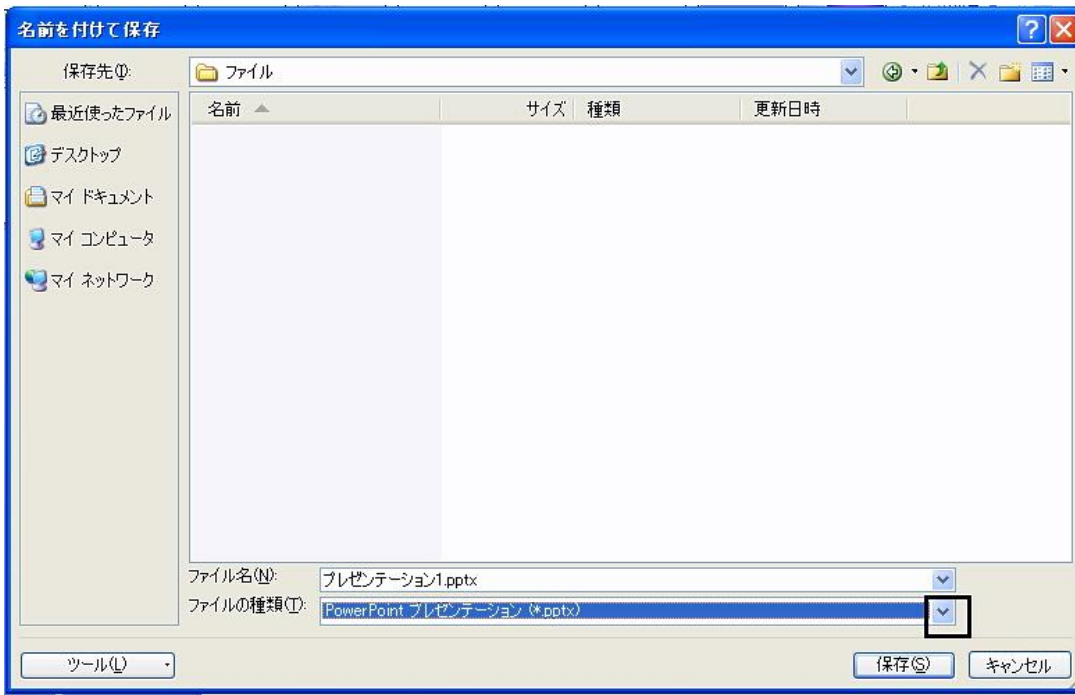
名前を付けて保存

保存先(I): ファイル

最近使ったファイル
デスクトップ
マイ ドキュメント
マイ コンピュータ
マイ ネットワーク

| 名前 | サイズ | 種類 | 更新日時 |
|---|---|---|---|

ファイル名(N): プレゼンテーション1.pptx
ファイルの種類(T): PowerPoint プレゼンテーション (*.pptx)

ツール(L)
保存(S)
キャンセル